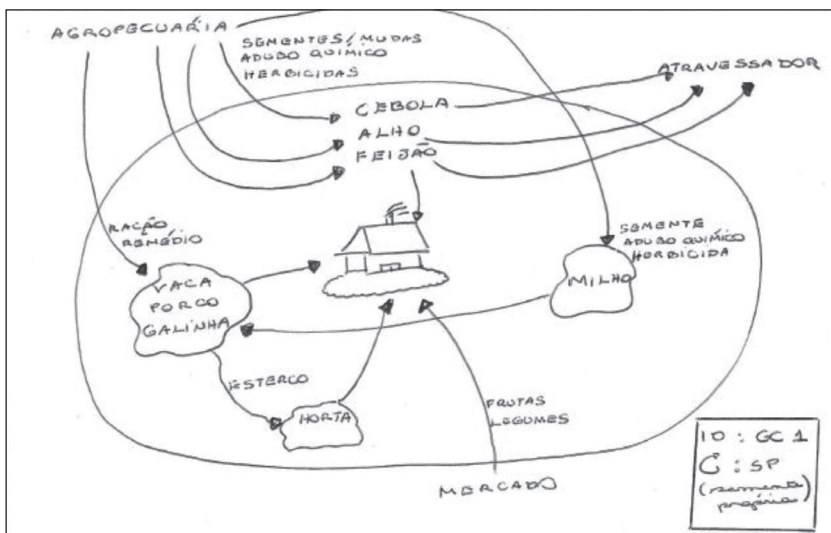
AGROPECUÁRIA

SEMENTES/MUDAS
ADUBO QUÍMICO
HERBICIDAS

ATRAVESSADOR

CEBOLA
ALHO
FEIJÃO

RAÇÃO
REMÉDIO

SEMENTE
ADUBO QUÍMICO
HERBICIDA

VACA
PORCO
GALINHA

MILHO

ESTERCO

HORTA

FRUTAS
LEGUMES

MERCADO

ID : GC 1
C : SP
(semente própria)